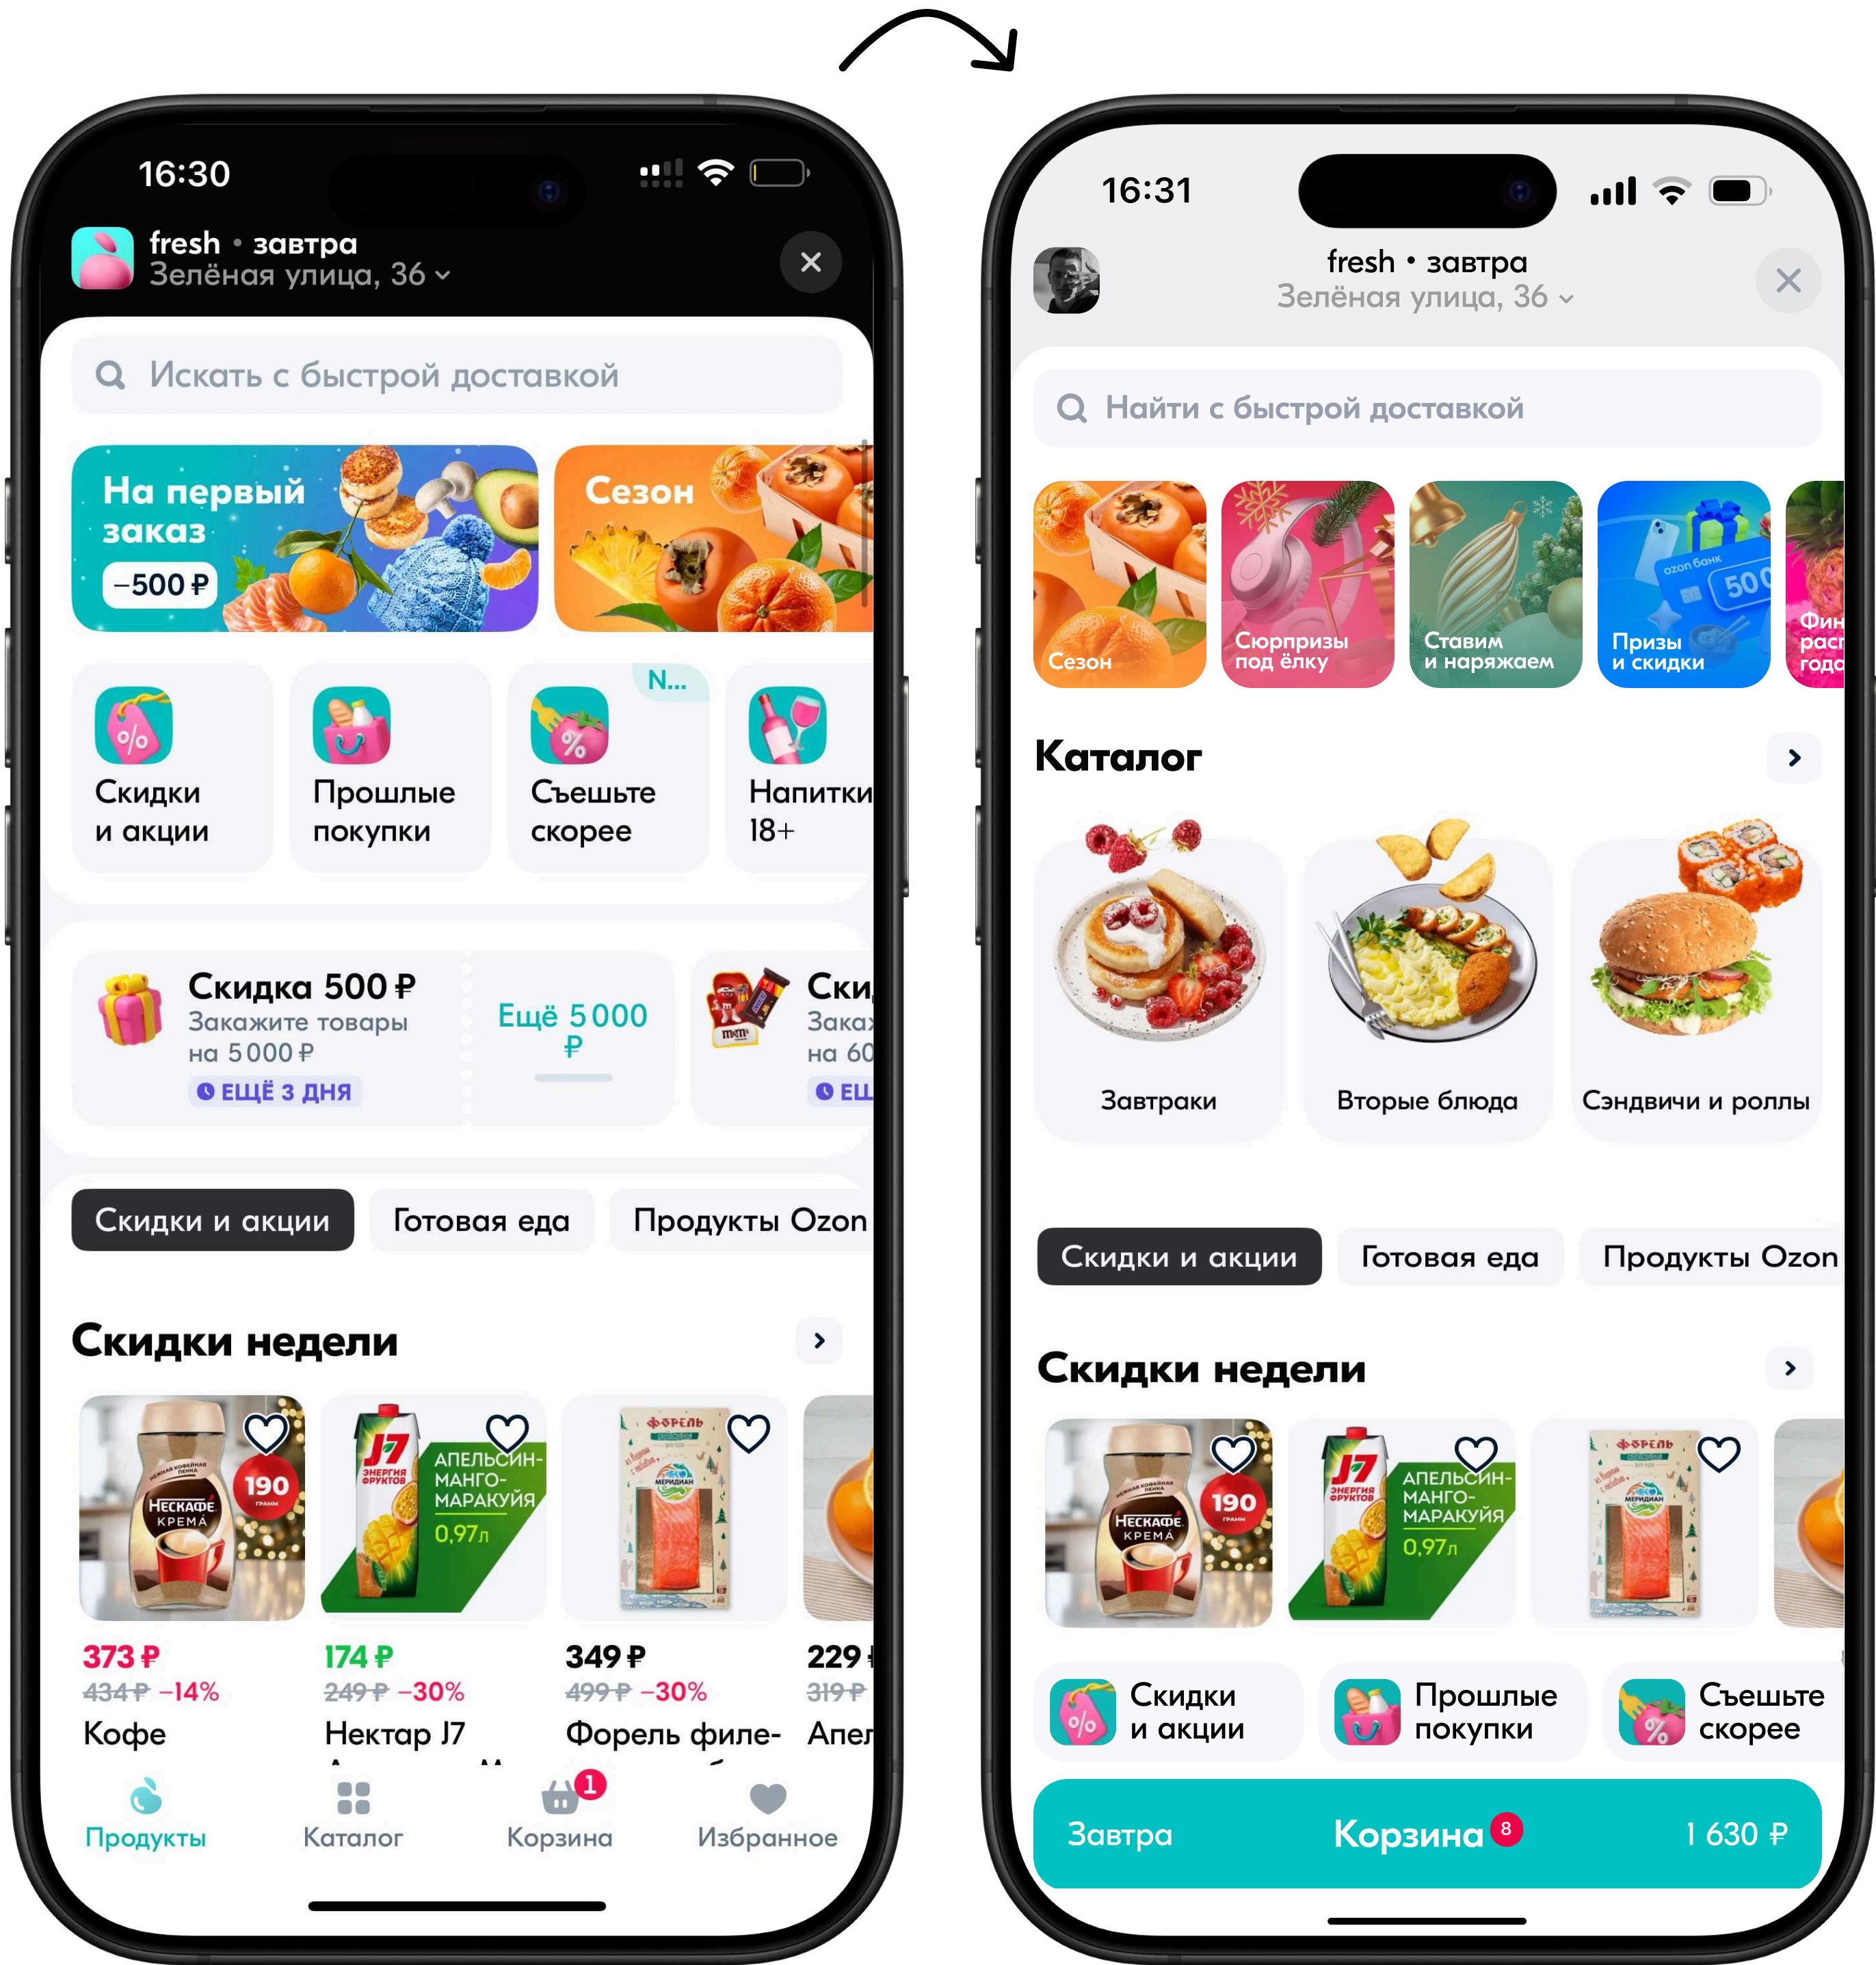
16:30

fresh • завтра
Зелёная улица, 36

Искать с быстрой доставкой

На первый заказ −500 ₽

Сезон

Скидки и акции

Прошлые покупки

N...
Съешьте скорее

Напитки 18+

Скидка 500 ₽
Закажите товары на 5 000 ₽
ЕЩЁ 3 ДНЯ

Ещё 5 000 ₽

Ски
Зака
на 60
ЕЩ

Скидки и акции | Готовая еда | Продукты Ozon

Скидки недели

190
НЕСКАФЕ КРЕМА

J7
АПЕЛЬСИН-МАНГО-МАРАКУЙЯ 0,97л

ФОРЕЛЬ
МЕРИДИАН

373 ₽
434 ₽ −14%
Кофе

174 ₽
249 ₽ −30%
Нектар J7

349 ₽
499 ₽ −30%
Форель филе-

229
319 ₽
Апел

Продукты
Каталог
1
Корзина
Избранное

16:31

fresh • завтра
Зелёная улица, 36

Найти с быстрой доставкой

Сезон

Сюрпризы под ёлку

Ставим и наряжаем

ozon банк
500
Призы и скидки

Фин
расп
года

Каталог

Завтраки

Вторые блюда

Сэндвичи и роллы

Скидки и акции | Готовая еда | Продукты Ozon

Скидки недели

190
НЕСКАФЕ КРЕМА

J7
АПЕЛЬСИН-МАНГО-МАРАКУЙЯ 0,97л

ФОРЕЛЬ
МЕРИДИАН

Скидки и акции

Прошлые покупки

Съешьте скорее

Завтра
Корзина 8
1 630 ₽